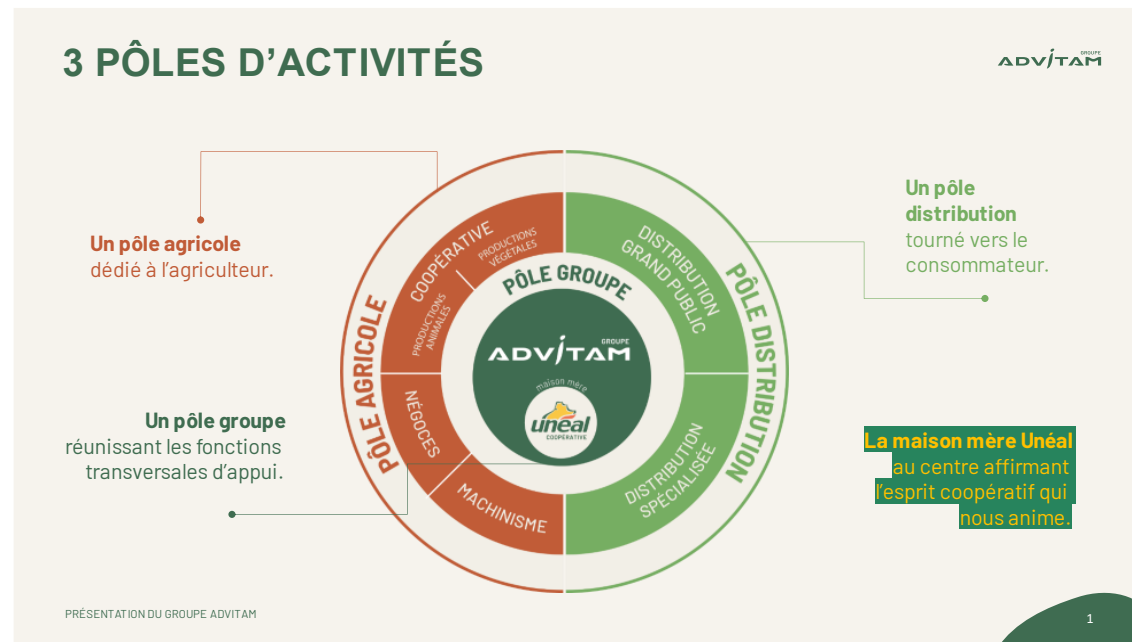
3 PÔLES D'ACTIVITÉS

GROUPE ADVITAM

Un pôle agricole dédié à l'agriculteur.

Un pôle distribution tourné vers le consommateur.

Un pôle groupe réunissant les fonctions transversales d'appui.

La maison mère Unéal au centre affirmant l'esprit coopératif qui nous anime.

PÔLE AGRICOLE

COOPÉRATIVE

PRODUCTIONS VÉGÉTALES

PRODUCTIONS ANIMALES

NÉGOCES

MACHINISME

PÔLE GROUPE

GROUPE ADVITAM

maison mère

unéal COOPÉRATIVE

PÔLE DISTRIBUTION

DISTRIBUTION GRAND PUBLIC

DISTRIBUTION SPÉCIALISÉE

PRÉSENTATION DU GROUPE ADVITAM

1